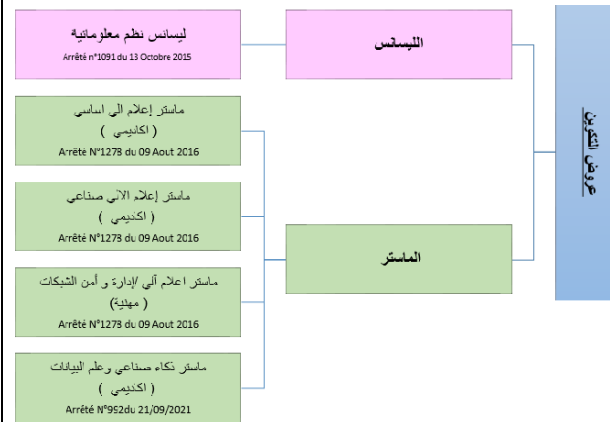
عروض التكوين

الليسانس

ليسانس نظم معلوماتية
Arrêté n°1091 du 13 Octobre 2015

الماستر

ماستر إعلام آلي أساسي
( اكاديمي )
Arrêté N°1273 du 09 Aout 2016

ماستر إعلام الآلي صناعي
( اكديمي )
Arrêté N°1273 du 09 Aout 2016

ماستر اعلام آلي إدارة و أمن الشبكات
( مهنية )
Arrêté N°1273 du 09 Aout 2016

ماستر ذكاء صناعي وعلم البيانات
( اكديمي )
Arrêté N°952du 21/09/2021